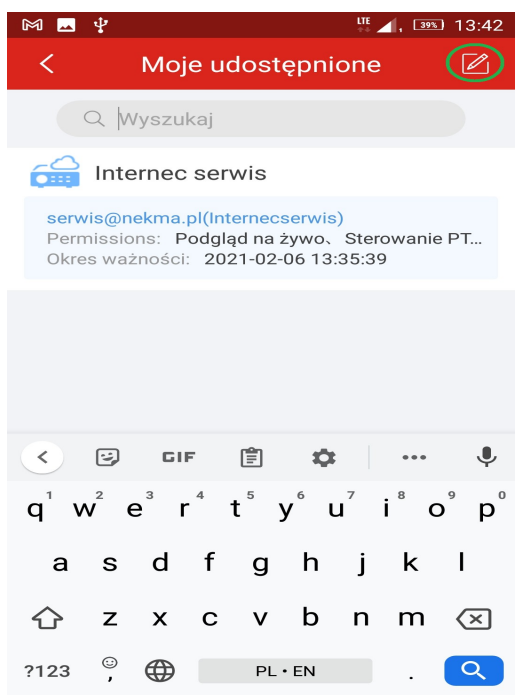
LTE 39% 13:42

Moje udostępnione

Wyszukaj

Internec serwis

serwis@nekma.pl(Internecserwis)
Permissions: Podgląd na żywo、Sterowanie PT...
Okres ważności: 2021-02-06 13:35:39

GIF

1 q 2 w 3 e 4 r 5 t 6 y 7 u 8 i 9 o 0 p
a s d f g h j k l
z x c v b n m
?123 , PL • EN .